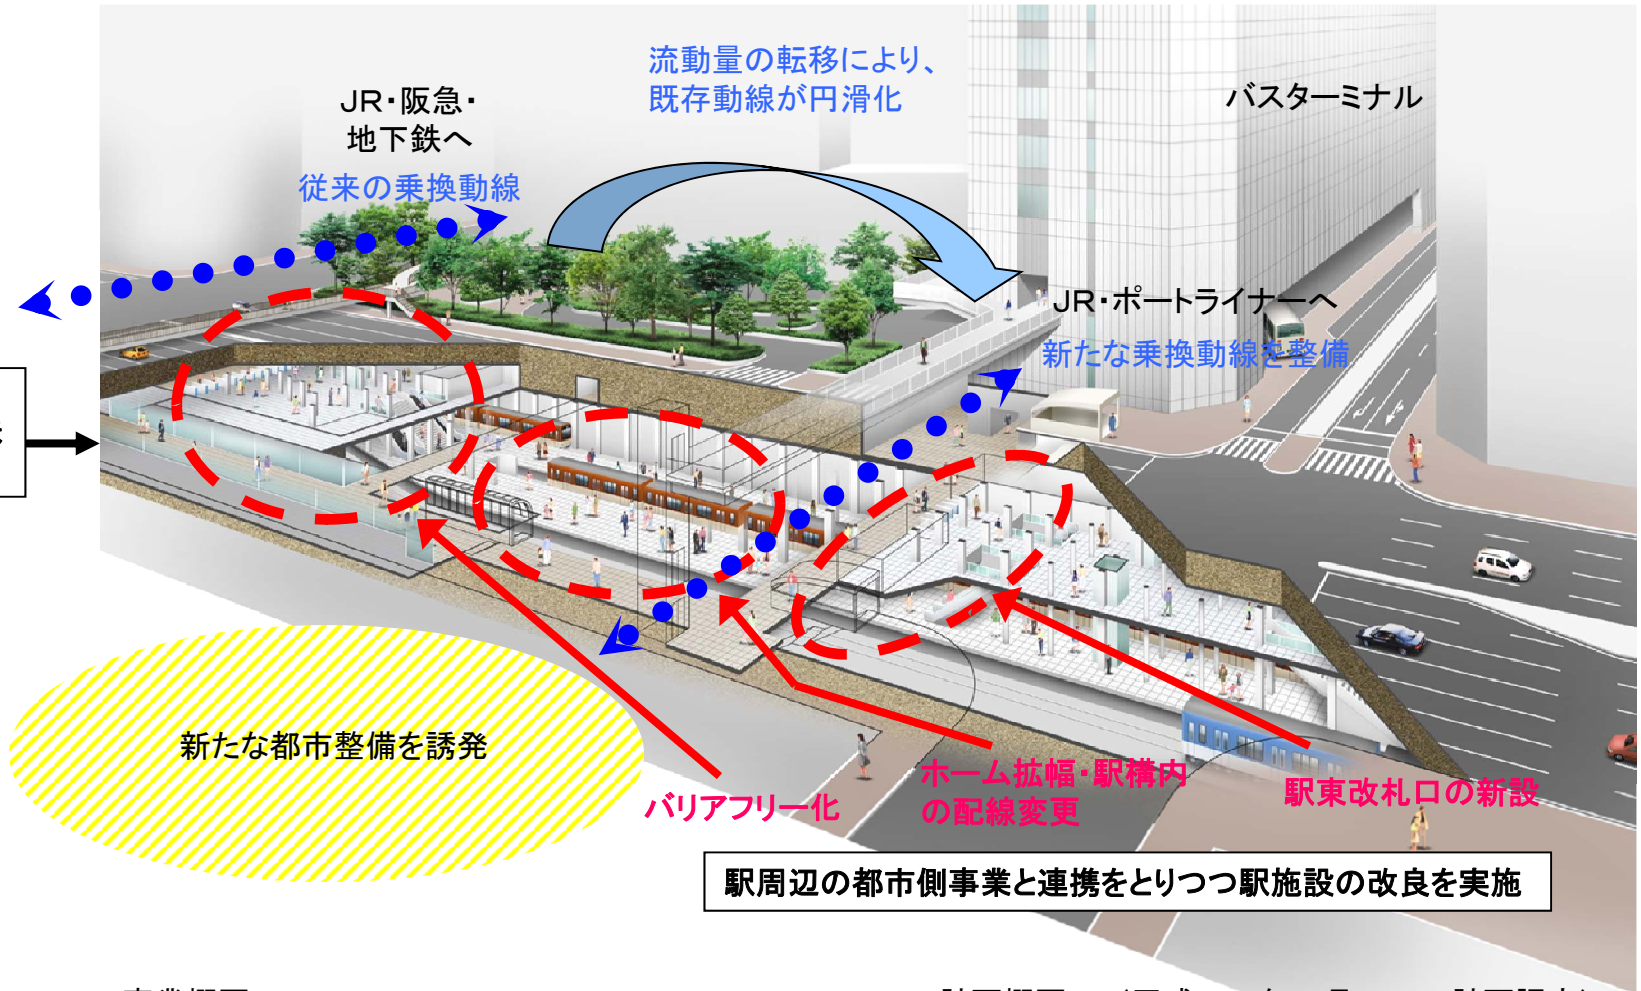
流動量の転移により、
既存動線が円滑化

JR・阪急・
地下鉄へ

従来の乗換動線

バスターミナル

JR・ポートライナーへ

新たな乗換動線を整備

新たな都市整備を誘発

バリアフリー化

ホーム拡幅・駅構内の配線変更

駅東改札口の新設

駅周辺の都市側事業と連携をとりつつ駅施設の改良を実施